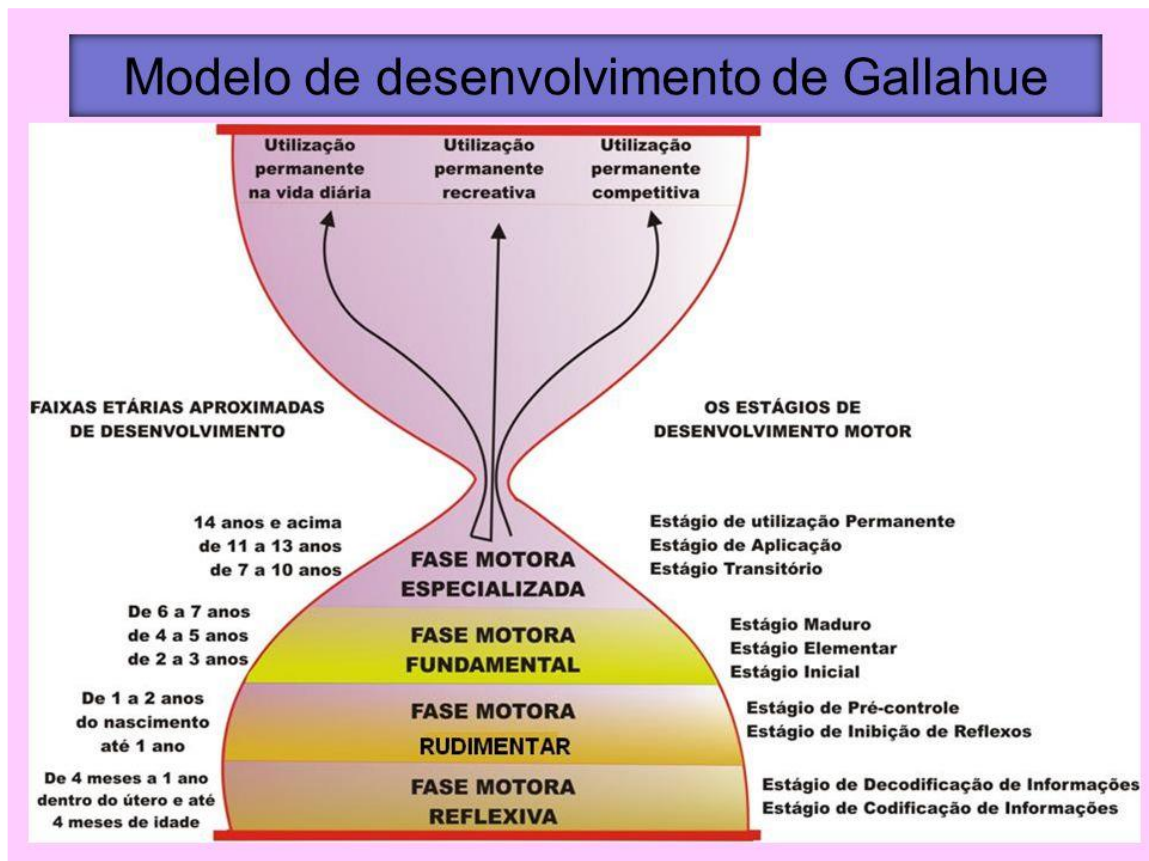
Modelo de desenvolvimento de Gallahue

Utilização permanente na vida diária

Utilização permanente recreativa

Utilização permanente competitiva

FAIXAS ETÁRIAS APROXIMADAS DE DESENVOLVIMENTO

OS ESTÁGIOS DE DESENVOLVIMENTO MOTOR

14 anos e acima
de 11 a 13 anos
de 7 a 10 anos

FASE MOTORA ESPECIALIZADA

Estágio de utilização Permanente
Estágio de Aplicação
Estágio Transitório

De 6 a 7 anos
de 4 a 5 anos
de 2 a 3 anos

FASE MOTORA FUNDAMENTAL

Estágio Maduro
Estágio Elementar
Estágio Inicial

De 1 a 2 anos
do nascimento até 1 ano

FASE MOTORA RUDIMENTAR

Estágio de Pré-controle
Estágio de Inibição de Reflexos

De 4 meses a 1 ano
dentro do útero e até 4 meses de idade

FASE MOTORA REFLEXIVA

Estágio de Decodificação de Informações
Estágio de Codificação de Informações